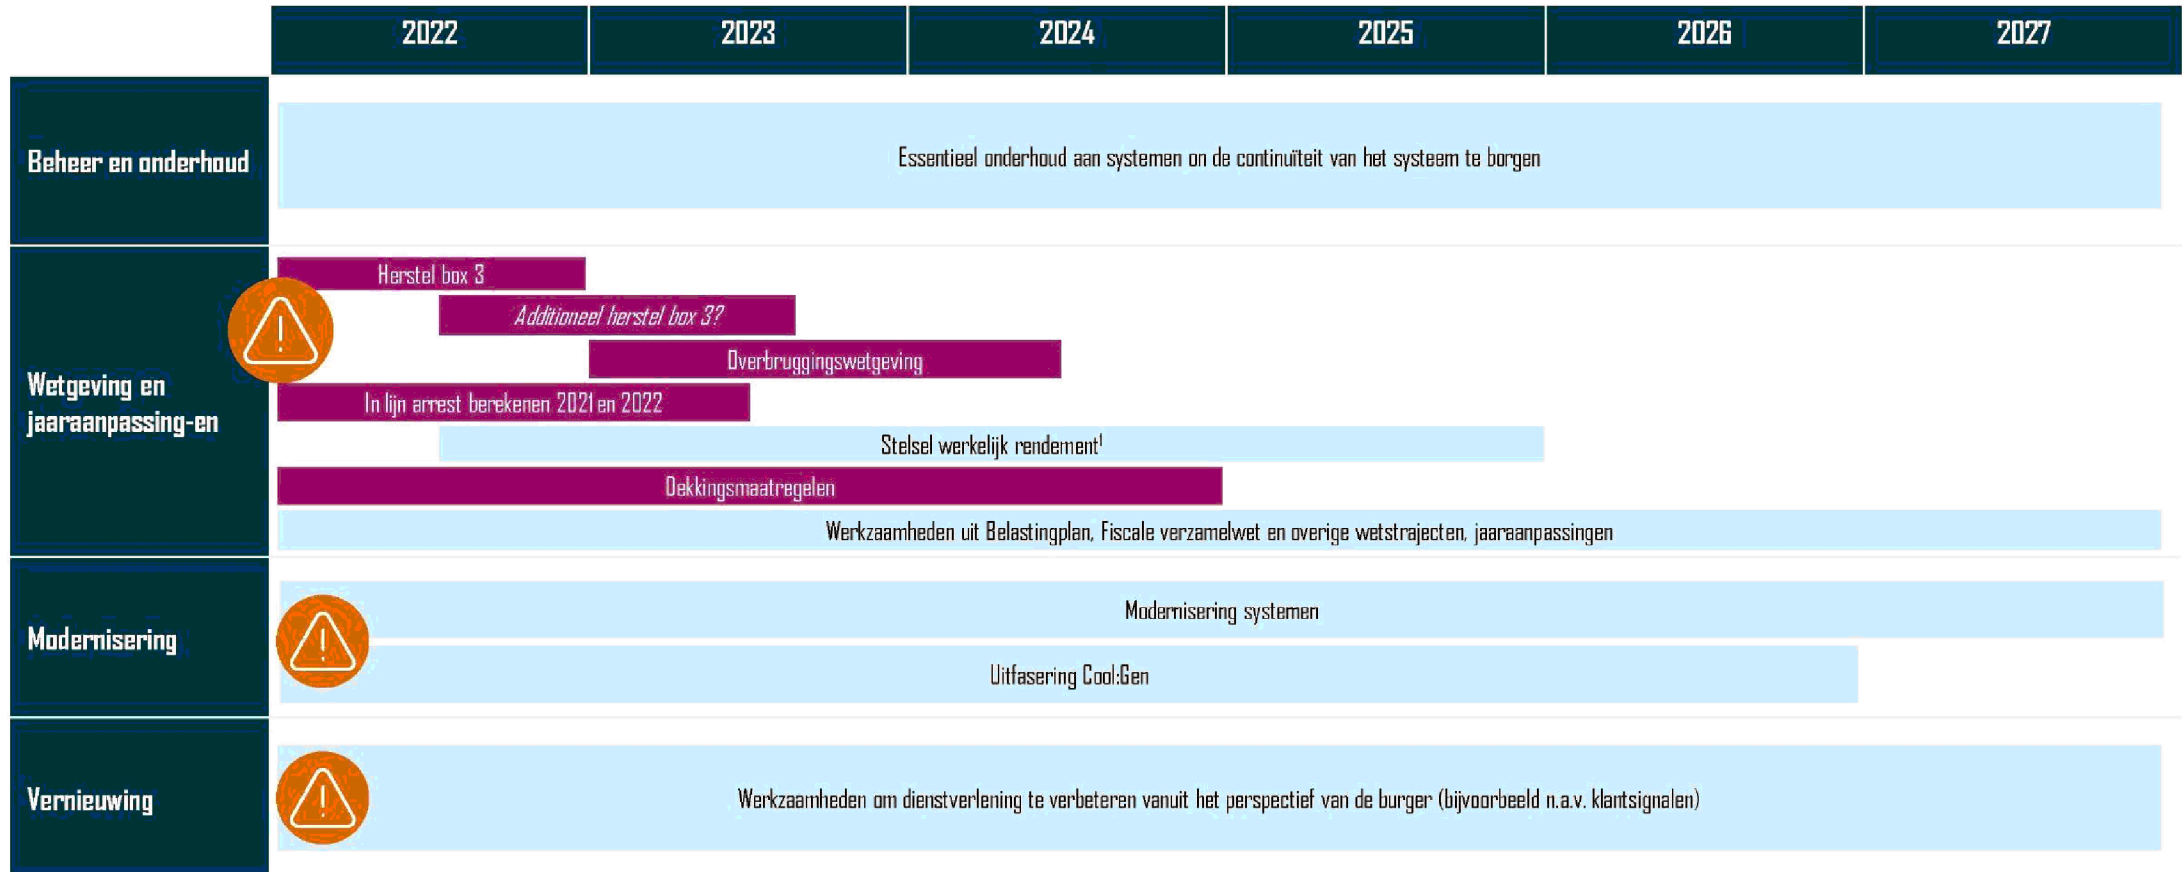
2022 2023 2024 2025 2026 2027

Beheer en onderhoud

Essentieel onderhoud aan systemen on de continuïteit van het systeem te borgen

Wetgeving en jaaraanpassing-en

Herstel box 3

Additioneel herstel box 3?

Overbruggingswetgeving

In lijn arrest berekenen 2021 en 2022

Stelsel werkelijk rendement$^1$

Dekkingsmaatregelen

Werkzaamheden uit Belastingplan, Fiscale verzamelwet en overige wetstrajecten, jaaraanpassingen

Modernisering

Modernisering systemen

Uitfasering Cool:Gen

Vernieuwing

Werkzaamheden om dienstverlening te verbeteren vanuit het perspectief van de burger (bijvoorbeeld n.a.v. klantsignalen)